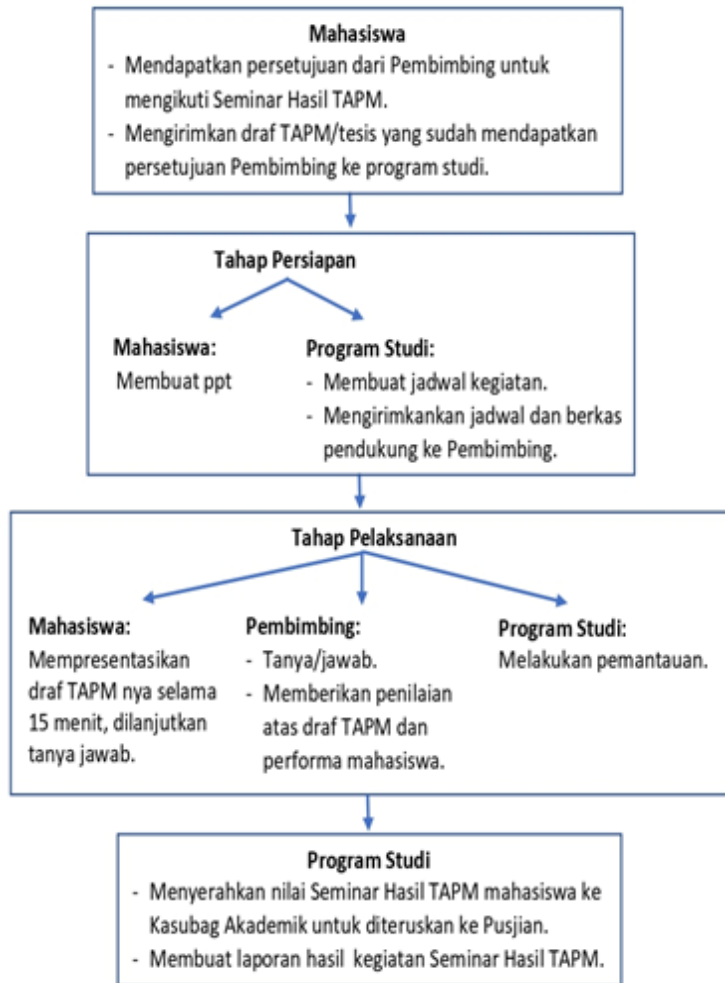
Mahasiswa
- Mendapatkan persetujuan dari Pembimbing untuk mengikuti Seminar Hasil TAPM.
- Mengirimkan draf TAPM/tesis yang sudah mendapatkan persetujuan Pembimbing ke program studi.

Tahap Persiapan

Mahasiswa:
Membuat ppt

Program Studi:
- Membuat jadwal kegiatan.
- Mengirimkankan jadwal dan berkas pendukung ke Pembimbing.

Tahap Pelaksanaan

Mahasiswa:
Mempresentasikan draf TAPM nya selama 15 menit, dilanjutkan tanya jawab.

Pembimbing:
- Tanya/jawab.
- Memberikan penilaian atas draf TAPM dan performa mahasiswa.

Program Studi:
Melakukan pemantauan.

Program Studi
- Menyerahkan nilai Seminar Hasil TAPM mahasiswa ke Kasubag Akademik untuk diteruskan ke Pusjian.
- Membuat laporan hasil kegiatan Seminar Hasil TAPM.